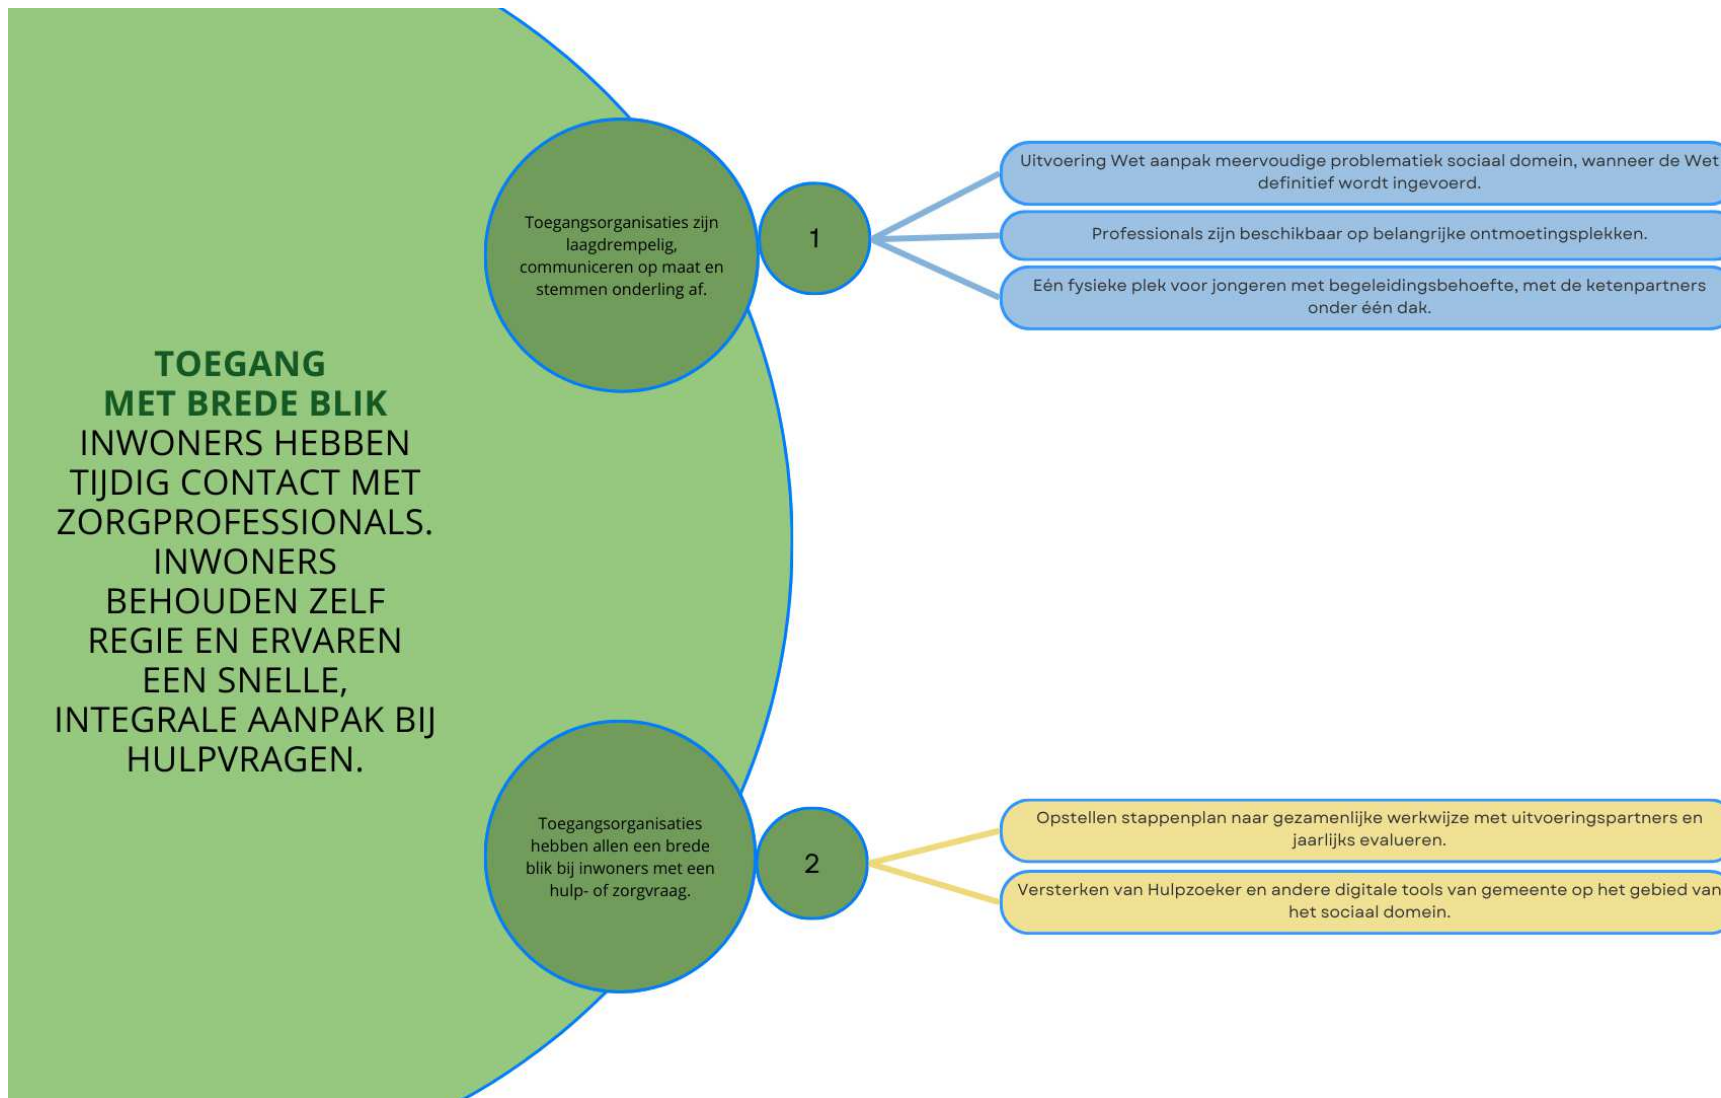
TOEGANG
MET BREDE BLIK
INWONERS HEBBEN TIJDIG CONTACT MET ZORGPROFESSIONALS. INWONERS BEHOUDEN ZELF REGIE EN ERVAREN EEN SNELLE, INTEGRALE AANPAK BIJ HULPVRAGEN.

Toegangsorganisaties zijn laagdrempelig, communiceren op maat en stemmen onderling af.

1

Uitvoering Wet aanpak meervoudige problematiek sociaal domein, wanneer de Wet definitief wordt ingevoerd.

Professionals zijn beschikbaar op belangrijke ontmoetingsplekken.

Eén fysieke plek voor jongeren met begeleidingsbehoefte, met de ketenpartners onder één dak.

Toegangsorganisaties hebben allen een brede blik bij inwoners met een hulp- of zorgvraag.

2

Opstellen stappenplan naar gezamenlijke werkwijze met uitvoeringspartners en jaarlijks evalueren.

Versterken van Hulpzoeker en andere digitale tools van gemeente op het gebied van het sociaal domein.